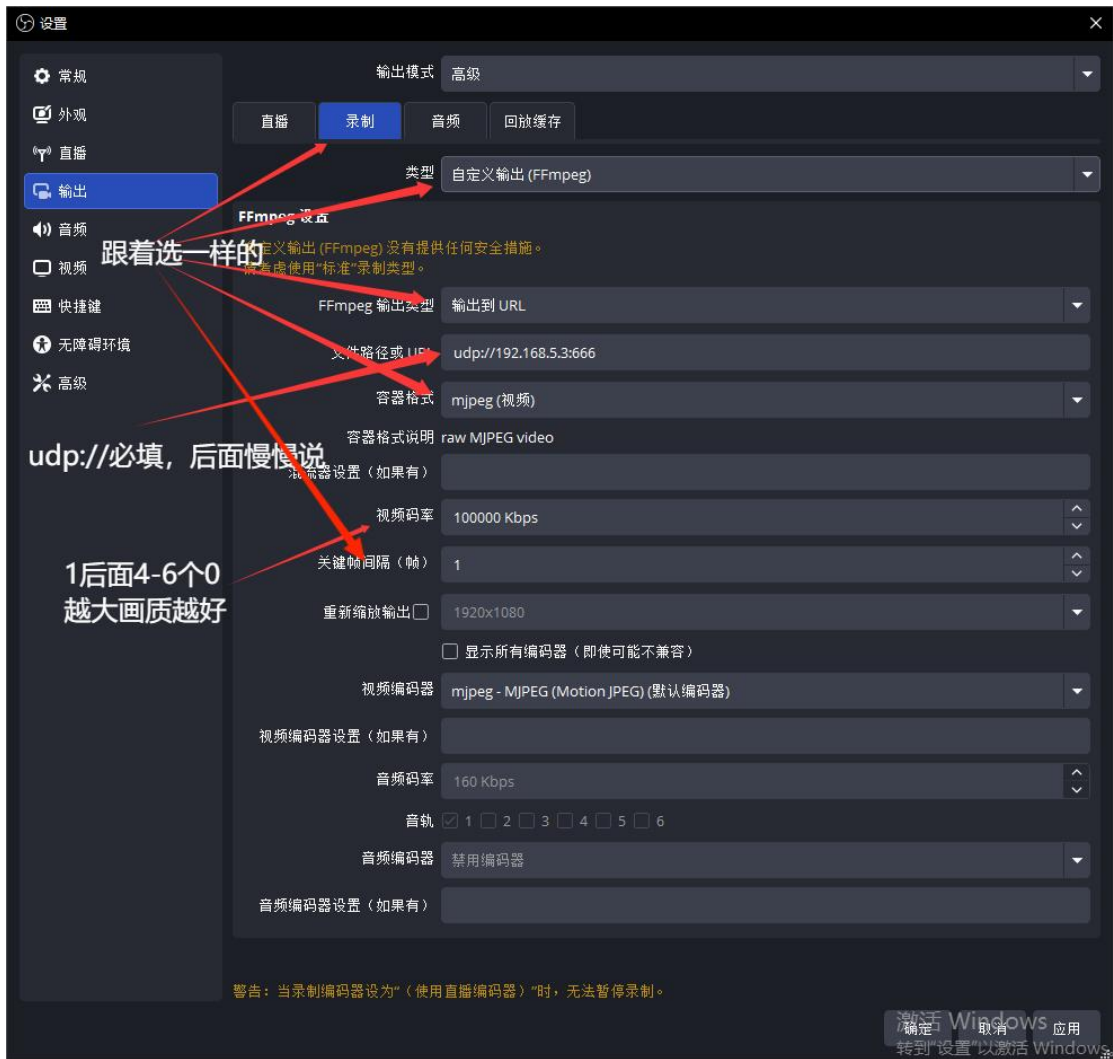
设置

常规
外观
直播
输出
音频
视频
快捷键
无障碍环境
高级

输出模式 高级

直播 录制 音频 回放缓存

类型 自定义输出 (FFmpeg)

FFmpeg 设置

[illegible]定义输出 (FFmpeg) 没有提供任何安全措施。
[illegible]考虑使用"标准"录制类型。

跟着选一样的

FFmpeg 输出类型 输出到 URL

文件路径或 URL udp://192.168.5.3:666

容器格式 mjpeg (视频)

容器格式说明 raw MJPEG video

udp://必填，后面慢慢说

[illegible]器设置（如果有）

视频码率 100000 Kbps

关键帧间隔（帧） 1

1后面4-6个0
越大画质越好

重新缩放输出 1920x1080

显示所有编码器（即使可能不兼容）

视频编码器 mjpeg - MJPEG (Motion JPEG) (默认编码器)

视频编码器设置（如果有）

音频码率 160 Kbps

音轨 1 2 3 4 5 6

音频编码器 禁用编码器

音频编码器设置（如果有）

警告：当录制编码器设为"（使用直播编码器）"时，无法暂停录制。

确定 取消 应用

激活 Windows
转到"设置"以激活 Windows。